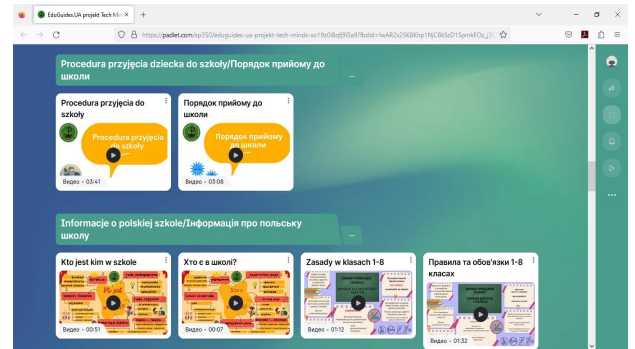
EduGuides.UA projekt Tech Mi ×

https://padlet.com/sp350/eduguides-ua-projekt-tech-minds-oo19t0l8q99Sa97?fbclid=IwAR2v2SK8Khp1NjC8kSsD15pmkFOz_j

Procedura przyjęcia dziecka do szkoły/Порядок прийому до школи

Procedura przyjęcia do szkoły

Procedura przyjęcia do szkoły

Видео • 03:41

Порядок прийому до школи

Порядок прийому до школи

Видео • 03:08

Informacje o polskiej szkole/Інформація про польську школу

Kto jest kim w szkole

Видео • 00:51

Хто є в школі?

Видео • 00:07

Zasady w klasach 1-8

Видео • 01:12

Правила та обов'язки 1-8 класах

Видео • 01:32